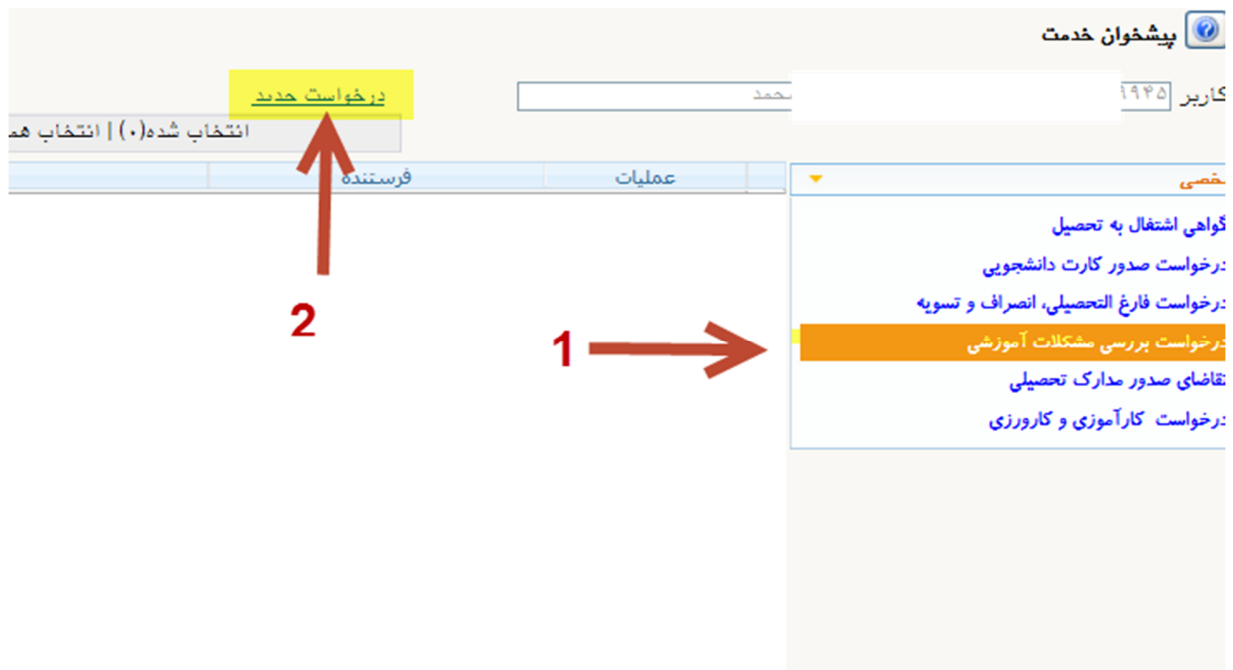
پیشخوان خدمت

کاربر ۹۴۵

حمد

درخواست جدید

انتخاب شده(۰) | انتخاب هم

فرستنده

عملیات

خصی

گواهی اشتغال به تحصیل

درخواست صدور کارت دانشجویی

درخواست فارغ التحصیلی، انصراف و تسویه

درخواست بررسی مشکلات آموزشی

تقاضای صدور مدارک تحصیلی

درخواست کارآموزی و کارورزی

1

2